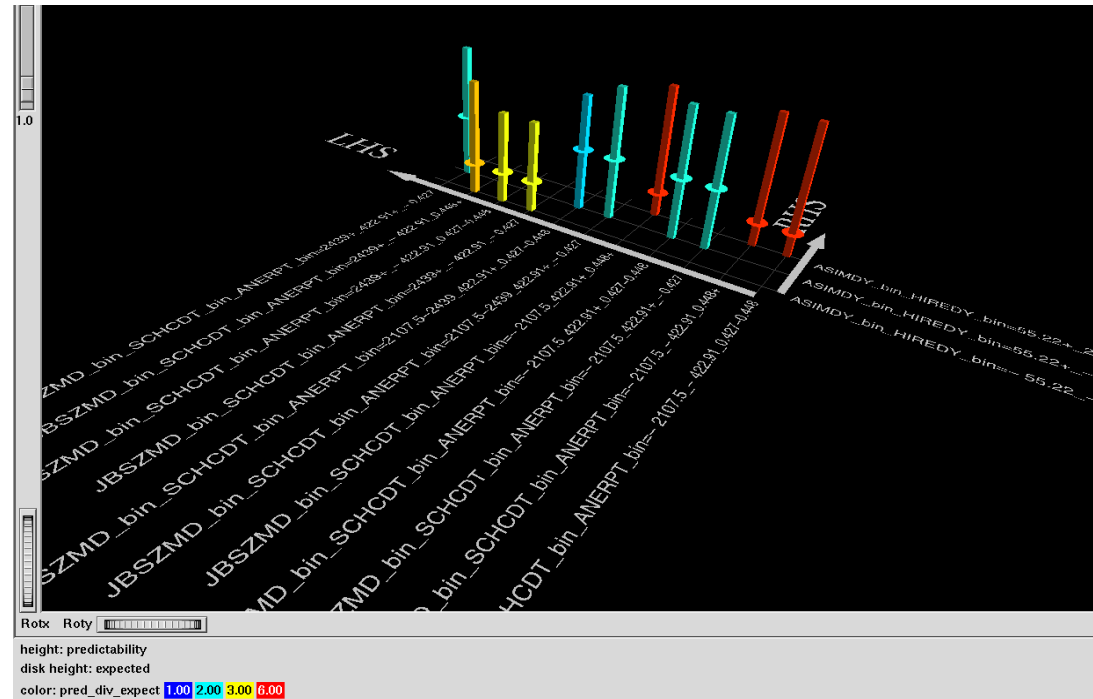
1.0

LHS

RHS

ASIMDY_bin_HIREDY_bin=55.22+_...
ASIMDY_bin_HIREDY_bin=55.22+_...
ASIMDY_bin_HIREDY_bin=-_55.22_...

ZMD_bin_SCHCDT_bin_ANERPT_bin=2439+_422.91+_0.427
JBSZMD_bin_SCHCDT_bin_ANERPT_bin=2439+_422.91+_0.448+
JBSZMD_bin_SCHCDT_bin_ANERPT_bin=2439+_422.91_0.427_0.448
JBSZMD_bin_SCHCDT_bin_ANERPT_bin=2439+_-_422.91_-_0.427
SZMD_bin_SCHCDT_bin_ANERPT_bin=2439+_422.91+_0.427_0.448
JBSZMD_bin_SCHCDT_bin_ANERPT_bin=2107.5-2439_422.91+_-_0.427
JBSZMD_bin_SCHCDT_bin_ANERPT_bin=2107.5-2439_422.91+_0.448+
ZMD_bin_SCHCDT_bin_ANERPT_bin=-_2107.5_422.91+_0.427_0.448
bin_SCHCDT_bin_ANERPT_bin=-_2107.5_422.91+_-_0.427
HCDT_bin_ANERPT_bin=-_2107.5_422.91+_0.448+
bin_ANERPT_bin=-_2107.5_-_422.91_0.427_0.448

Rotx Roty

height: predictability
disk height: expected
color: pred_div_expect 1.00 2.00 3.00 6.00